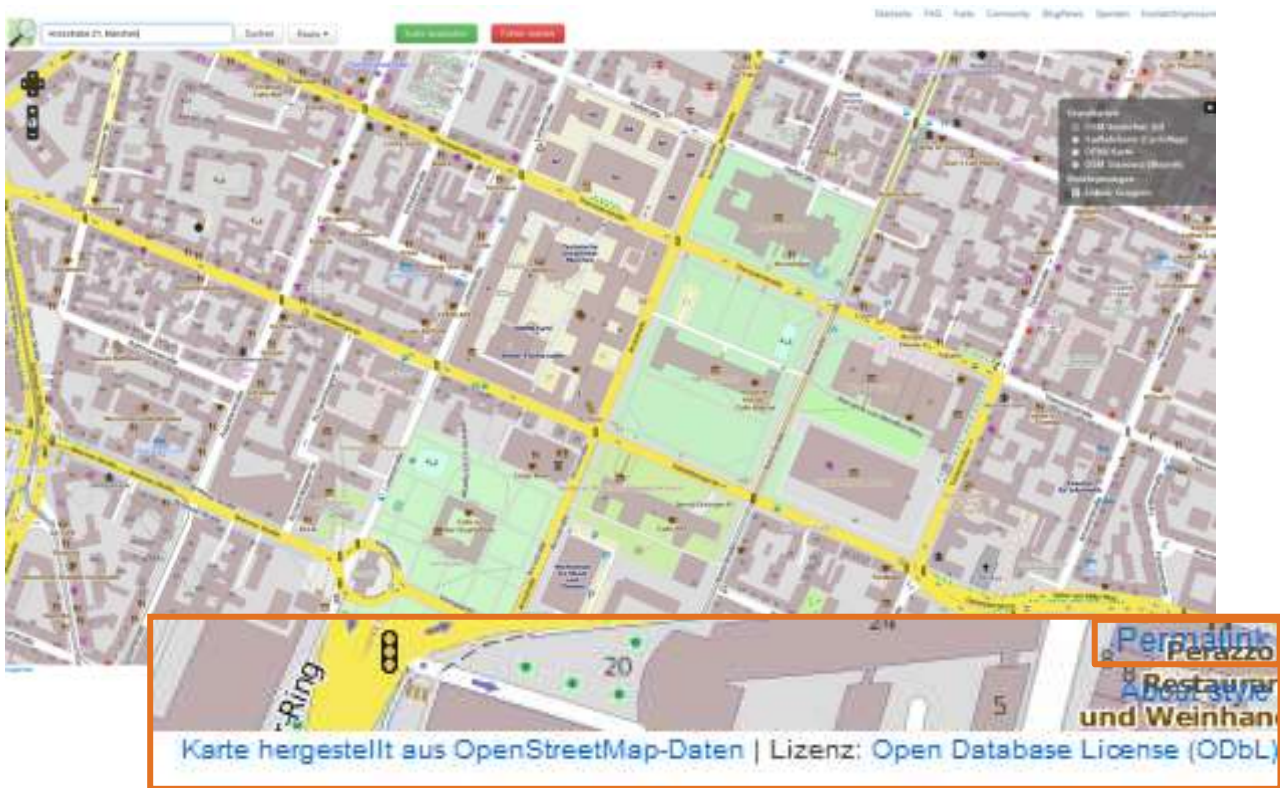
Arcisstraße 21, München | Suchen | Router ▾ | Karte bearbeiten | Fehler melden

Statistik FAQ Karte Community Blogfeeds Spenden Kontakt/Impressum

Permalink
Perazzo
Restaurant
About style
und Weinhand
20
214
5
-Ring

Karte hergestellt aus OpenStreetMap-Daten | Lizenz: Open Database License (ODbL)